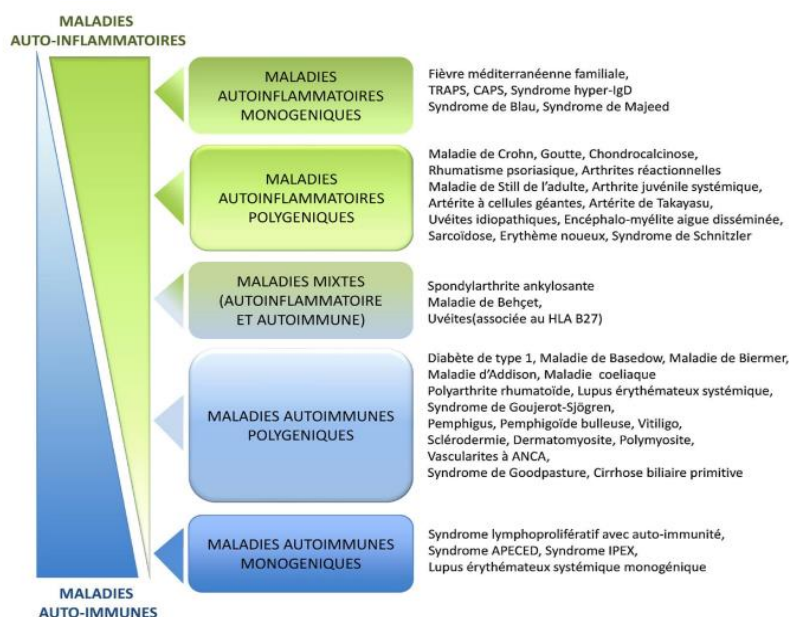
MALADIES AUTO-INFLAMMATOIRES

MALADIES AUTOINFLAMMATOIRES MONOGENIQUES

Fièvre méditerranéenne familiale, TRAPS, CAPS, Syndrome hyper-IgD Syndrome de Blau, Syndrome de Majeed

MALADIES AUTOINFLAMMATOIRES POLYGENIQUES

Maladie de Crohn, Goutte, Chondrocalcinose, Rhumatisme psoriasique, Arthrites réactionnelles Maladie de Still de l'adulte, Arthrite juvénile systémique, Artérite à cellules géantes, Artérite de Takayasu, Uvéites idiopathiques, Encéphalo-myélite aigue disséminée, Sarcoïdose, Erythème noueux, Syndrome de Schnitzler

MALADIES MIXTES (AUTOINFLAMMATOIRE ET AUTOIMMUNE)

Spondylarthrite ankylosante Maladie de Behçet, Uvéites(associée au HLA B27)

MALADIES AUTOIMMUNES POLYGENIQUES

Diabète de type 1, Maladie de Basedow, Maladie de Biermer, Maladie d'Addison, Maladie coeliaque Polyarthrite rhumatoïde, Lupus érythémateux systémique, Syndrome de Goujerot-Sjögren, Pemphigus, Pemphigoïde bulleuse, Vitiligo, Sclérodermie, Dermatomyosite, Polymyosite, Vascularites à ANCA, Syndrome de Goodpasture, Cirrhose biliaire primitive

MALADIES AUTOIMMUNES MONOGENIQUES

Syndrome lymphoprolifératif avec auto-immunité, Syndrome APECED, Syndrome IPEX, Lupus érythémateux systémique monogénique

MALADIES AUTO-IMMUNES